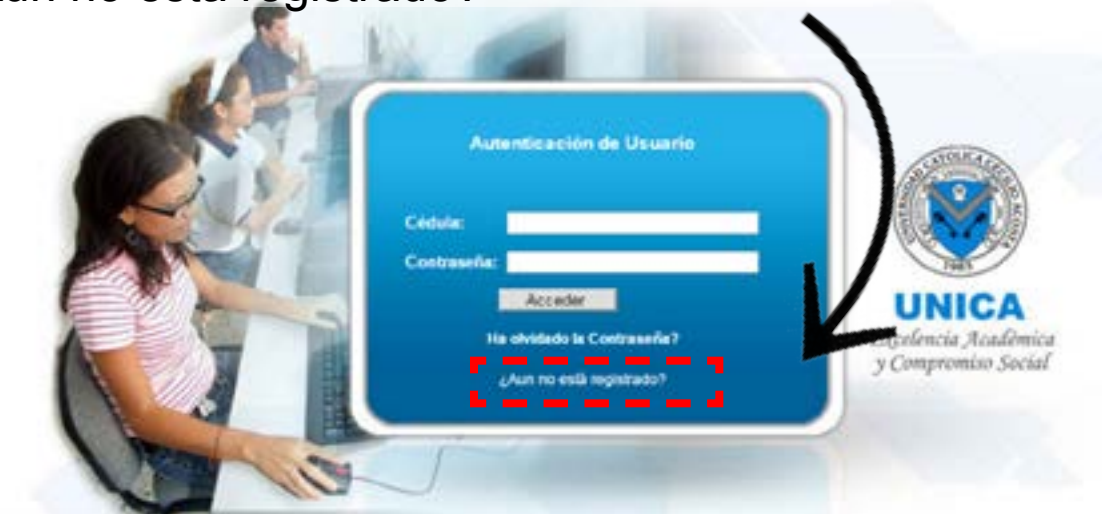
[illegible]un no está registrado?

Autenticación de Usuario

Cédula:

Contraseña:

Acceder

Ha olvidado la Contraseña?

¿Aun no está registrado?

UNIVERSIDAD CATÓLICA CECILIO ACOSTA

1983

UNICA

Excelencia Académica y Compromiso Social